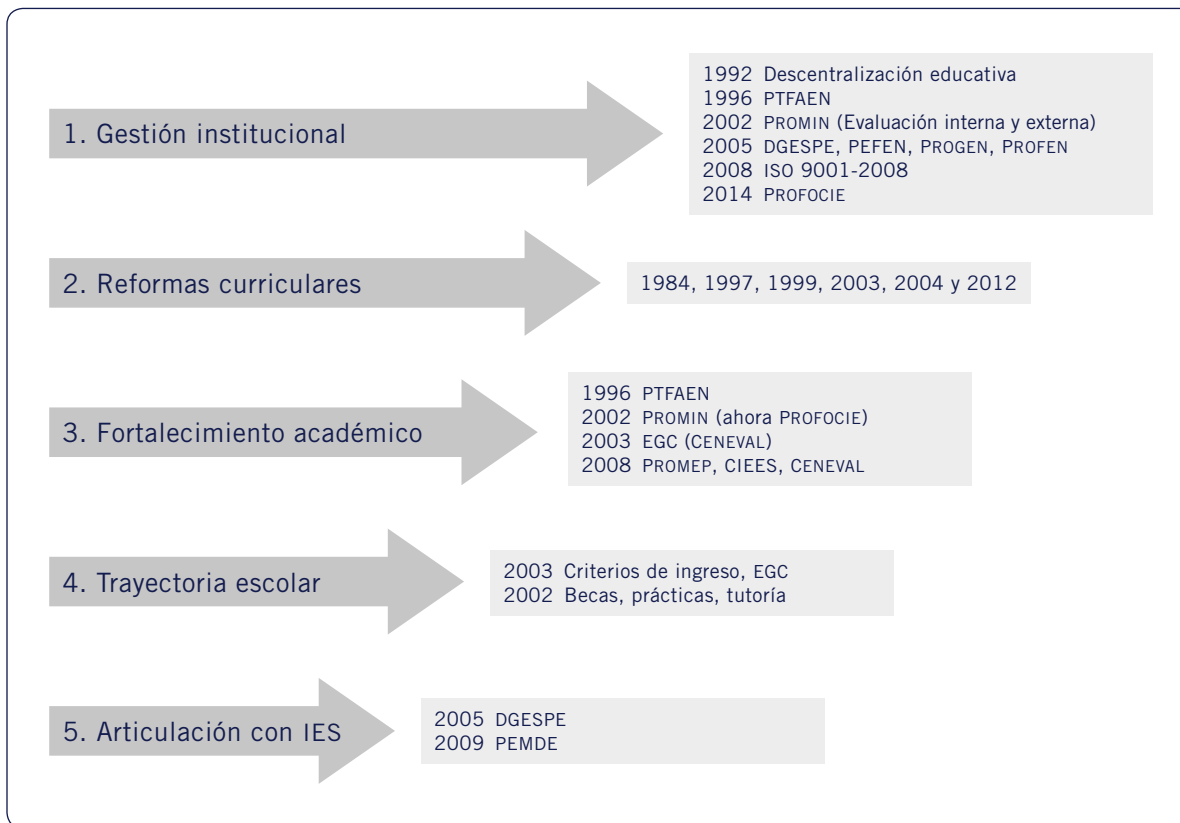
1. Gestión institucional

1992 Descentralización educativa
1996 PTFAEN
2002 PROMIN (Evaluación interna y externa)
2005 DGESPE, PEFEN, PROGEN, PROFEN
2008 ISO 9001-2008
2014 PROFOCIE

2. Reformas curriculares

1984, 1997, 1999, 2003, 2004 y 2012

3. Fortalecimiento académico

1996 PTFAEN
2002 PROMIN (ahora PROFOCIE)
2003 EGC (CENEVAL)
2008 PROMEP, CIEES, CENEVAL

4. Trayectoria escolar

2003 Criterios de ingreso, EGC
2002 Becas, prácticas, tutoría

5. Articulación con IES

2005 DGESPE
2009 PEMDE